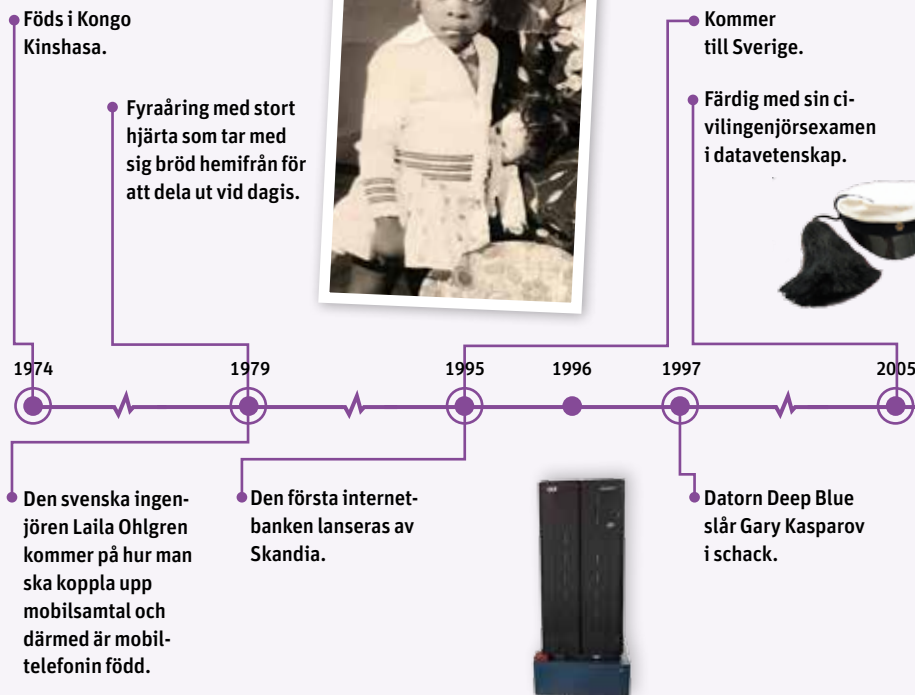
Föds i Kongo Kinshasa.

Fyraåring med stort hjärta som tar med sig bröd hemifrån för att dela ut vid dagis.

Kommer till Sverige.

Färdig med sin civilingenjörsexamen i datavetenskap.

1974

1979

1995

1996

1997

2005

Den svenska ingenjören Laila Ohlgren kommer på hur man ska koppla upp mobilsamtal och därmed är mobiltelefonin född.

Den första internetbanken lanseras av Skandia.

Datorn Deep Blue slår Gary Kasparov i schack.